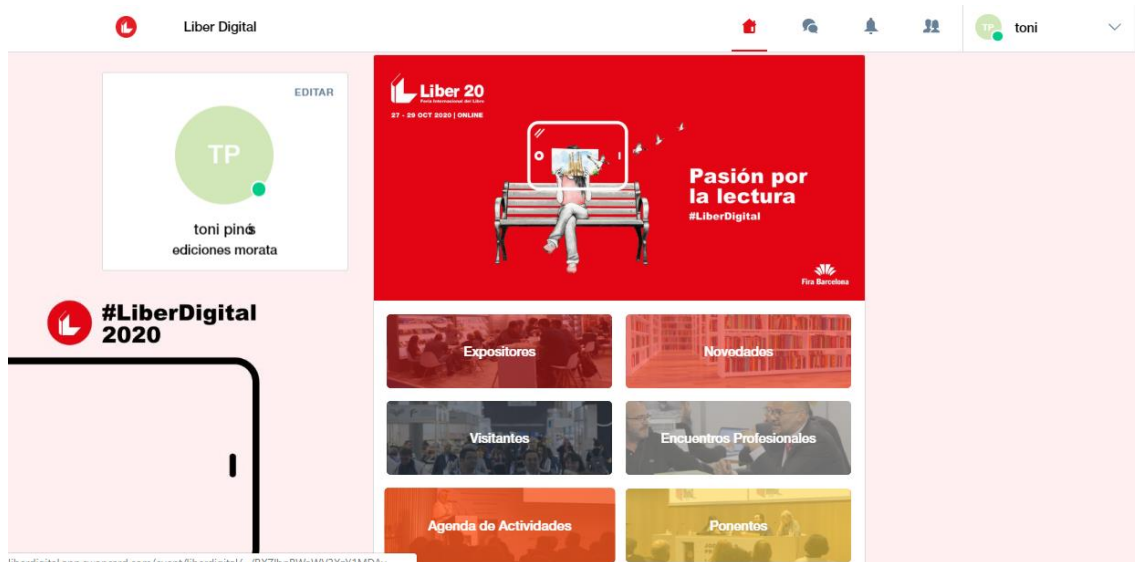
Liber Digital

TP toni

EDITAR

TP

toni pinós
ediciones morata

Liber 20
Feria Internacional del Libro
27 - 29 OCT 2020 | ONLINE

Pasión por la lectura
#LiberDigital

Fira Barcelona

#LiberDigital 2020

Expositores

Novedades

Visitantes

Encuentros Profesionales

Agenda de Actividades

Ponentes

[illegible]